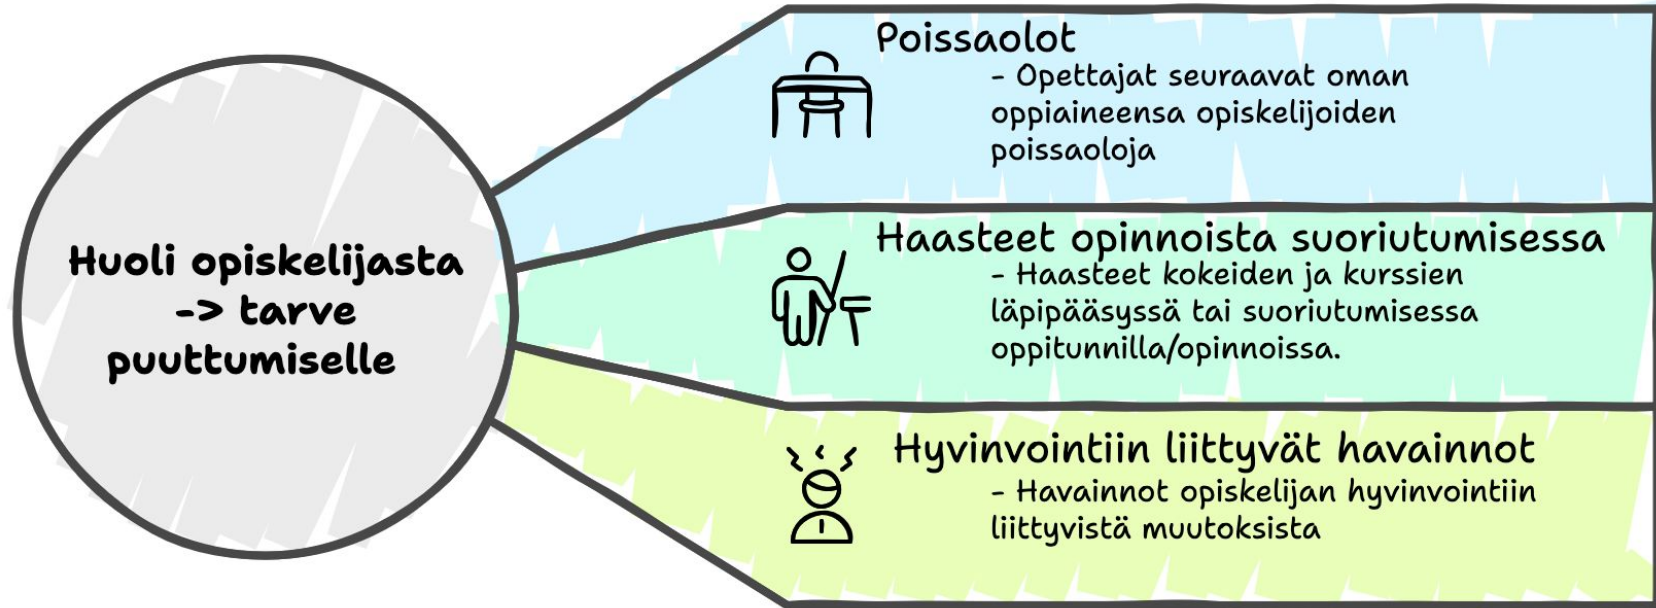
Huoli opiskelijasta -> tarve puuttumiselle

Poissaolot
- Opettajat seuraavat oman oppiaineensa opiskelijoiden poissaoloja

Haasteet opinnoista suoriutumisessa
- Haasteet kokeiden ja kurssien läpipääsyssä tai suoriutumisessa oppitunnilla/opinnoissa.

Hyvinvointiin liittyvät havainnot
- Havainnot opiskelijan hyvinvointiin liittyvistä muutoksista